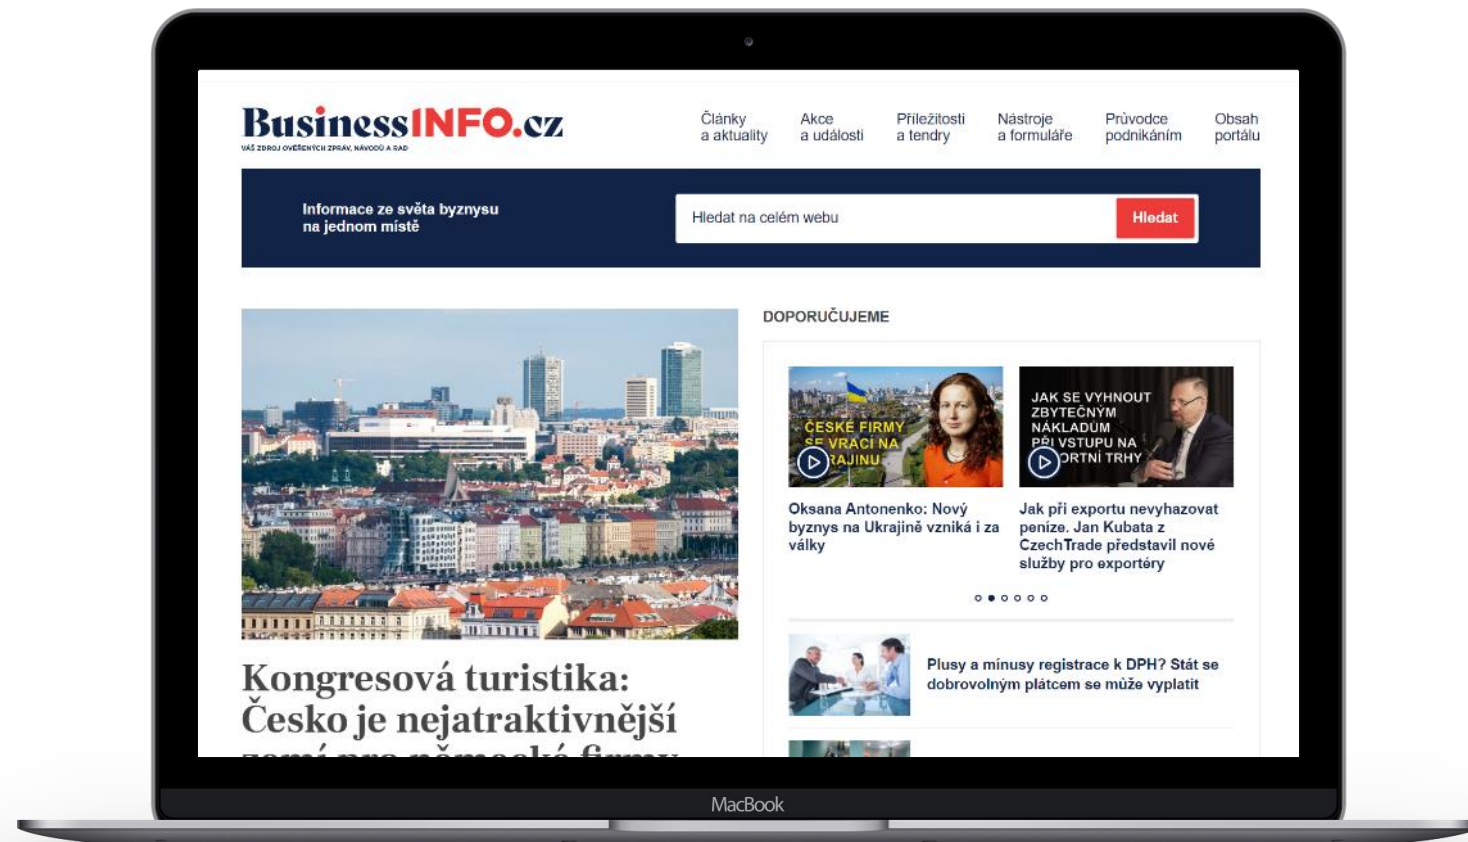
BusinessINFO.cz
VÁŠ ZDROJ OVĚŘENÝCH ZPRÁV, NÁVODŮ A RAD

Články a aktuality
Akce a události
Příležitosti a tendry
Nástroje a formuláře
Průvodce podnikáním
Obsah portálu

Informace ze světa byznysu na jednom místě

Hledat na celém webu
Hledat

DOPORUČUJEME

ČESKÉ FIRMY SE VRACÍ NA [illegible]RAJINU

Oksana Antonenko: Nový byznys na Ukrajině vzniká i za války

JAK SE VYHNOUT ZBYTEČNÝM NÁKLADŮM PŘI VSTUPU NA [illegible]ORTNÍ TRHY

Jak při exportu nevyhazovat peníze. Jan Kubata z CzechTrade představil nové služby pro exportéry

Plusy a mínusy registrace k DPH? Stát se dobrovolným plátcem se může vyplatit

Kongresová turistika: Česko je nejatraktivnější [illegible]

MacBook